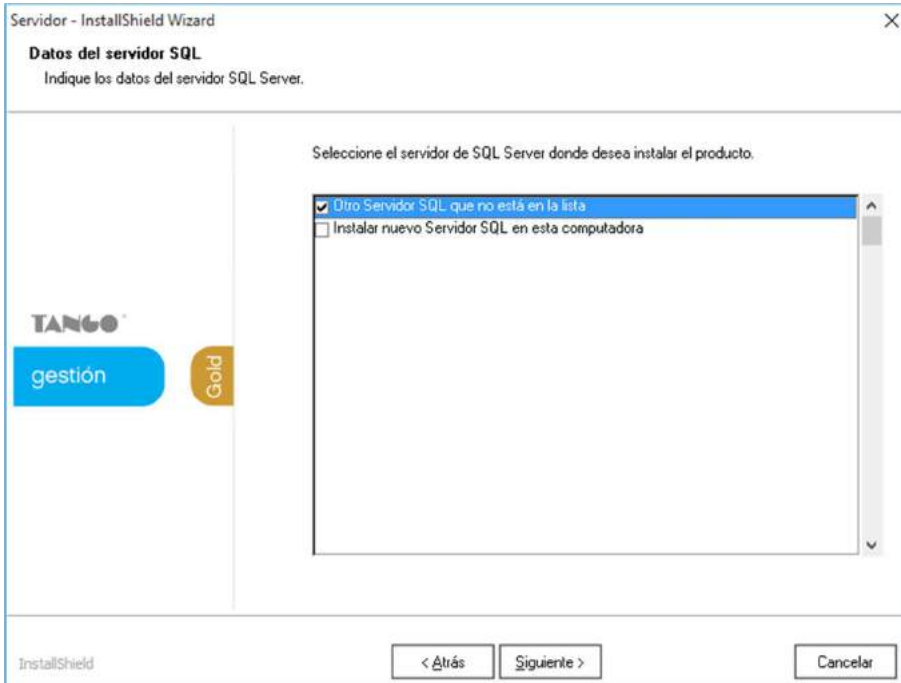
Servidor - InstallShield Wizard

Datos del servidor SQL
Indique los datos del servidor SQL Server.

TANGO

gestión

Gold

Seleccione el servidor de SQL Server donde desea instalar el producto.

Otro Servidor SQL que no está en la lista
Instalar nuevo Servidor SQL en esta computadora

InstallShield

< Atrás

Siguiente >

Cancelar